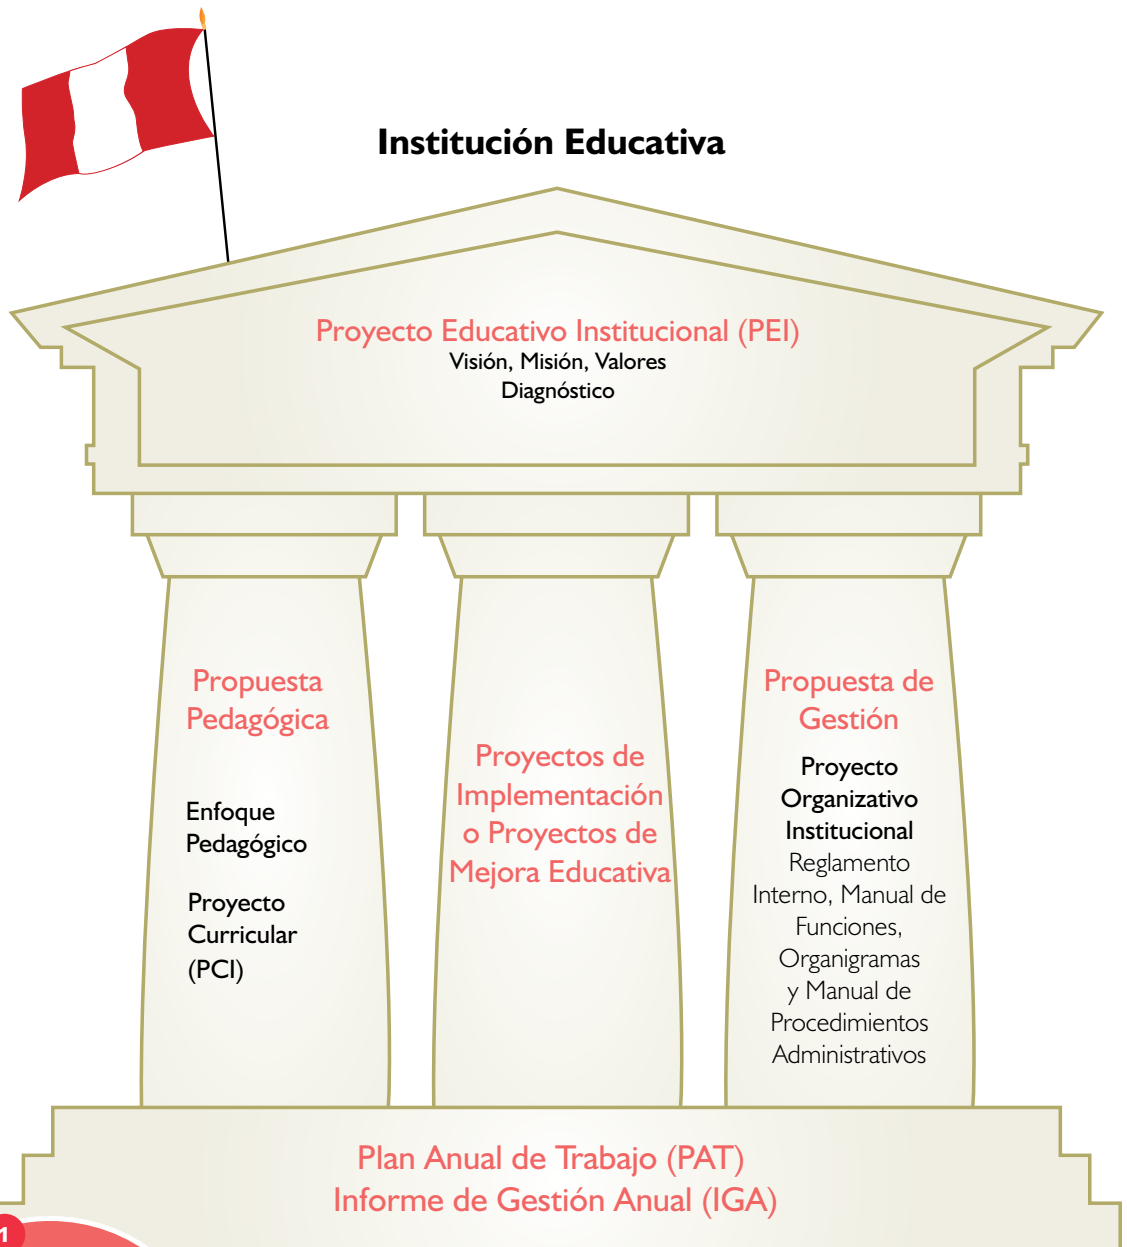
Institución Educativa

Proyecto Educativo Institucional (PEI)
Visión, Misión, Valores
Diagnóstico

Propuesta Pedagógica

Enfoque Pedagógico

Proyecto Curricular (PCI)

Proyectos de Implementación o Proyectos de Mejora Educativa

Propuesta de Gestión

Proyecto Organizativo Institucional
Reglamento Interno, Manual de Funciones, Organigramas y Manual de Procedimientos Administrativos

Plan Anual de Trabajo (PAT)
Informe de Gestión Anual (IGA)

1